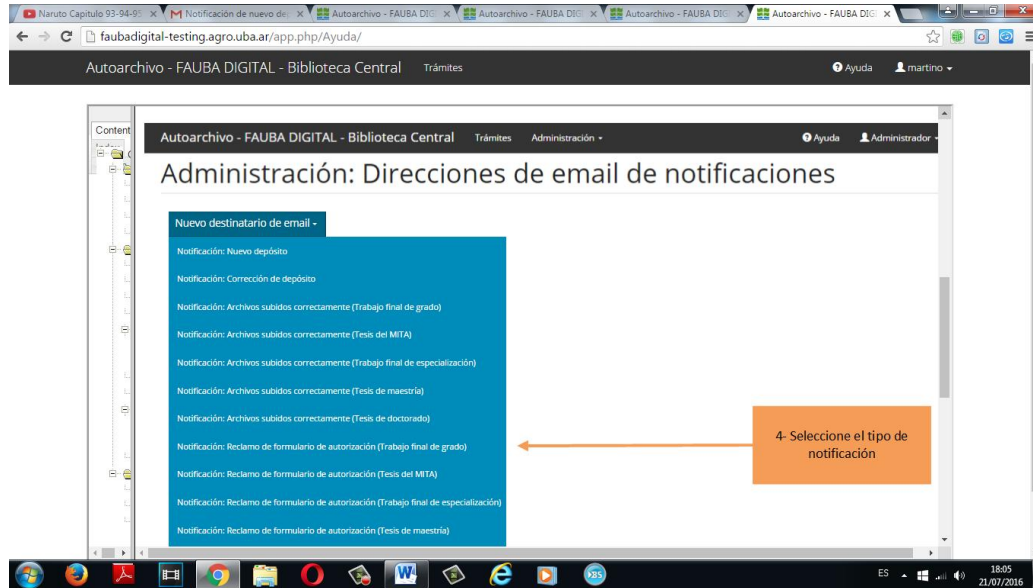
Naruto Capitulo 93-94-95 ×
Notificación de nuevo de ×
Autoarchivo - FAUBA DIGI ×
Autoarchivo - FAUBA DIGI ×
Autoarchivo - FAUBA DIGI ×
Autoarchivo - FAUBA DIGI ×

faubadigital-testing.agro.uba.ar/app.php/Ayuda/

Autoarchivo - FAUBA DIGITAL - Biblioteca Central Trámites
Ayuda martino

Content

Autoarchivo - FAUBA DIGITAL - Biblioteca Central Trámites Administración
Ayuda Administrador

Administración: Direcciones de email de notificaciones

Nuevo destinatario de email

Notificación: Nuevo depósito

Notificación: Corrección de depósito

Notificación: Archivos subidos correctamente (Trabajo final de grado)

Notificación: Archivos subidos correctamente (Tesis del MITA)

Notificación: Archivos subidos correctamente (Trabajo final de especialización)

Notificación: Archivos subidos correctamente (Tesis de maestría)

Notificación: Archivos subidos correctamente (Tesis de doctorado)

Notificación: Reclamo de formulario de autorización (Trabajo final de grado)

Notificación: Reclamo de formulario de autorización (Tesis del MITA)

Notificación: Reclamo de formulario de autorización (Trabajo final de especialización)

Notificación: Reclamo de formulario de autorización (Tesis de maestría)

4- Seleccione el tipo de notificación

ES 18:05 21/07/2016